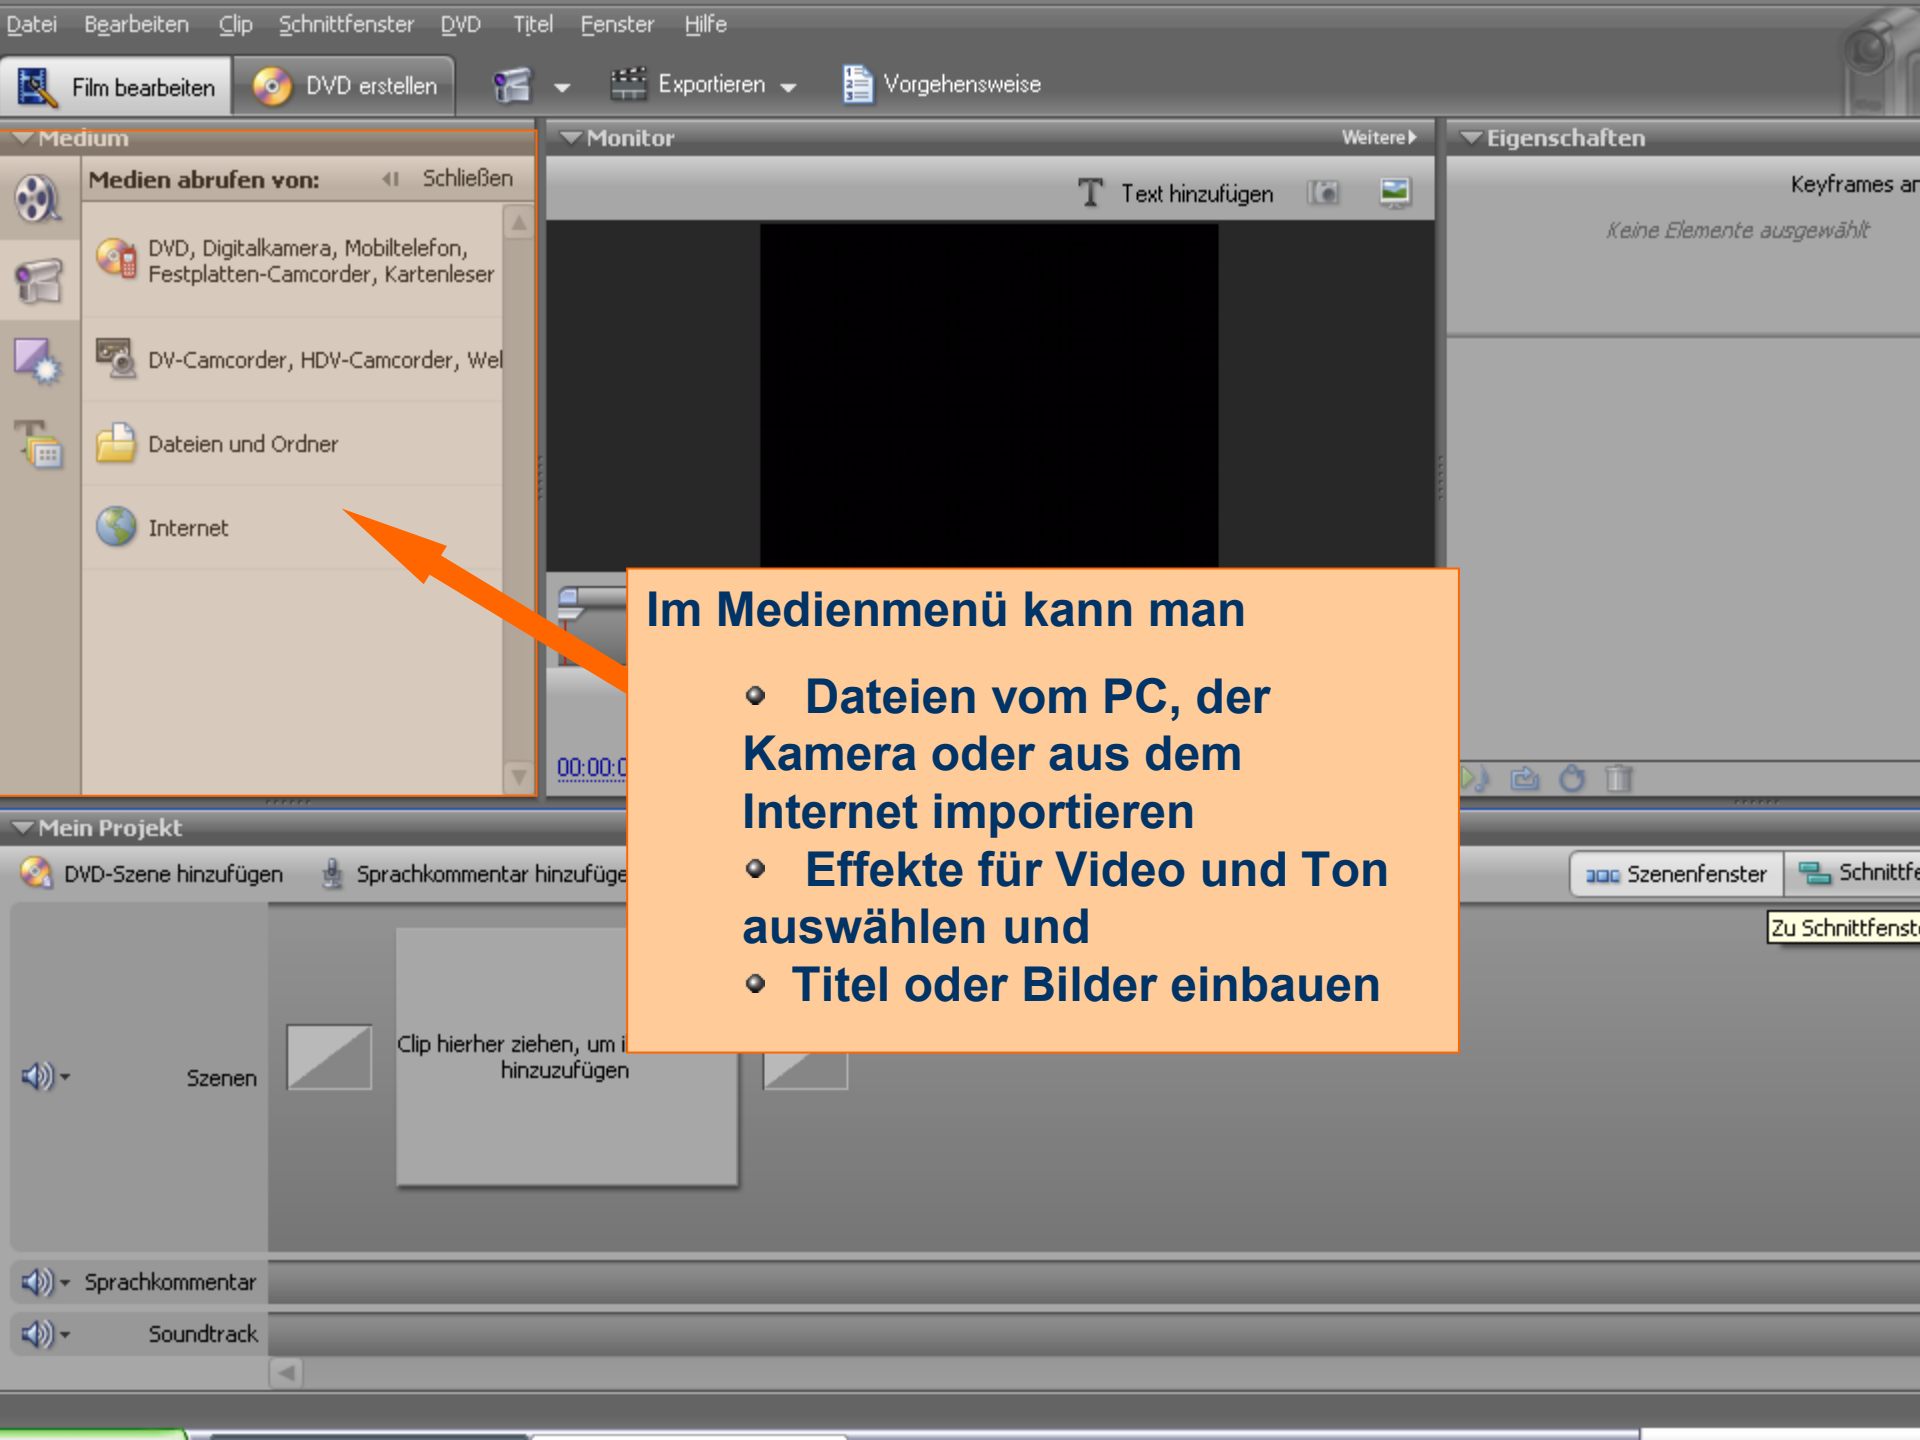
Datei Bearbeiten Clip Schnittfenster DVD Titel Fenster Hilfe

Film bearbeiten DVD erstellen Exportieren Vorgehensweise

Medium

Medien abrufen von: Schließen

DVD, Digitalkamera, Mobiltelefon, Festplatten-Camcorder, Kartenleser

DV-Camcorder, HDV-Camcorder, Wel

Dateien und Ordner

Internet

Monitor Weitere

Text hinzufügen

00:00:0

Eigenschaften

Keyframes ar

Keine Elemente ausgewählt

Im Medienmenü kann man

- Dateien vom PC, der Kamera oder aus dem Internet importieren
- Effekte für Video und Ton auswählen und
- Titel oder Bilder einbauen

Mein Projekt

DVD-Szene hinzufügen Sprachkommentar hinzufüge

Szenenfenster Schnittfe

Zu Schnittfenst

Szenen

Clip hierher ziehen, um i hinzuzufügen

Sprachkommentar

Soundtrack